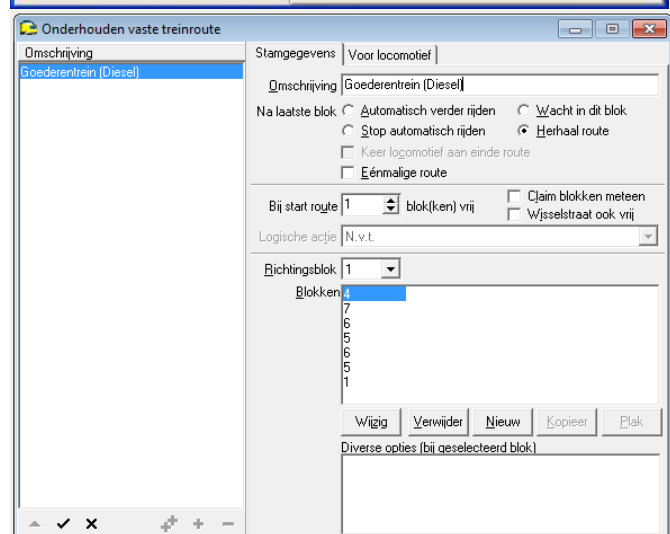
Onderhouden vaste treinroute

Omschrijving
Goederentrein (Diesel)

Stamgegevens | Voor locomotief

Omschrijving Goederentrein (Diesel)

Na laatste blok
Automatisch verder rijden
Wacht in dit blok
Stop automatisch rijden
Herhaal route
Keer locomotief aan einde route
Eénmalige route

Bij start route 1 blok(ken) vrij
Claim blokken meteen
Wisselstraat ook vrij

Logische actie N.v.t.

Richtingsblok 1

Blokken
4
7
6
5
6
5
1

Wijzig | Verwijder | Nieuw | Kopieer | Plak

Diverse opties (bij geselecteerd blok)